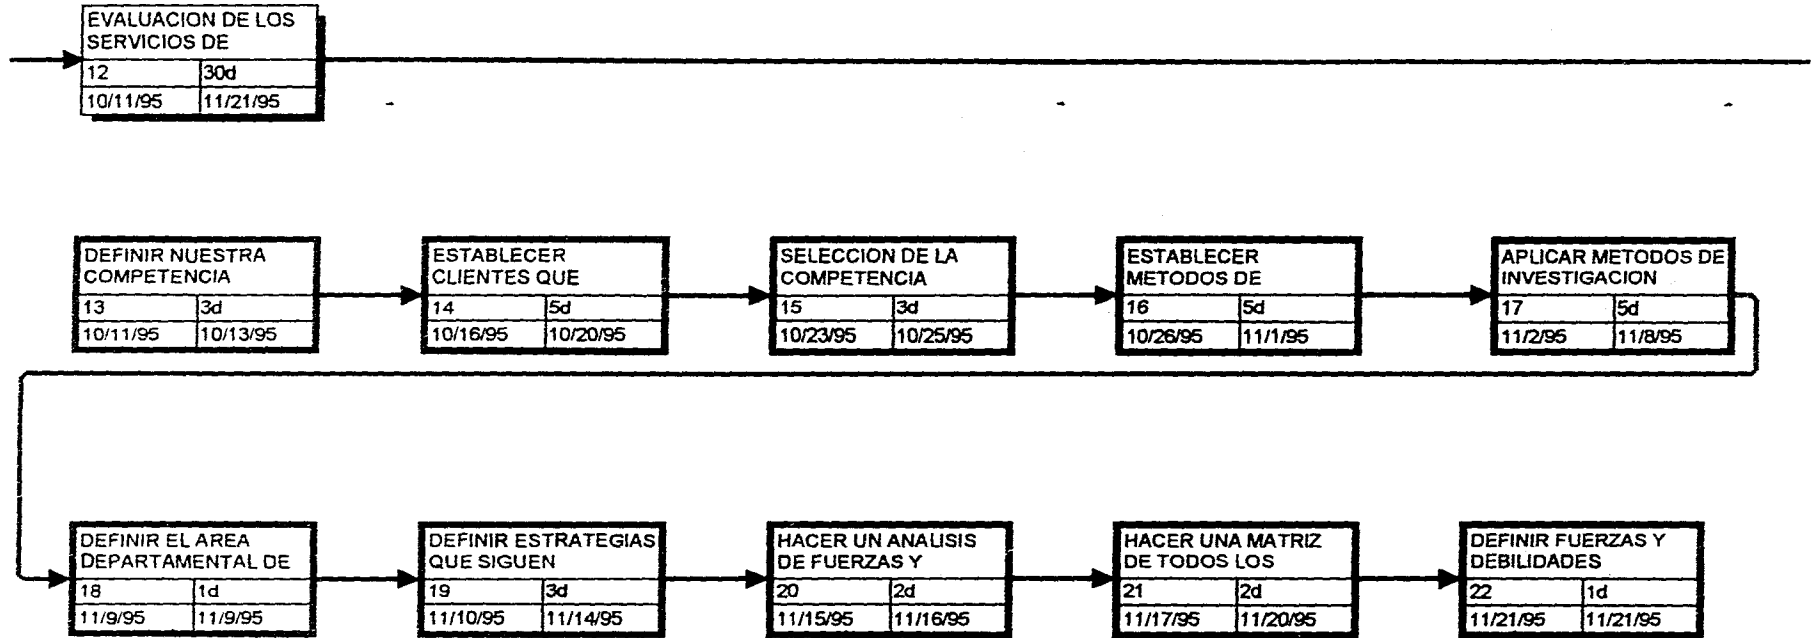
EVALUACION DE LOS SERVICIOS DE

| 12 | 30d |
|---|---|
| 10/11/95 | 11/21/95 |

DEFINIR NUESTRA COMPETENCIA

| 13 | 3d |
|---|---|
| 10/11/95 | 10/13/95 |

ESTABLECER CLIENTES QUE

| 14 | 5d |
|---|---|
| 10/16/95 | 10/20/95 |

SELECCION DE LA COMPETENCIA

| 15 | 3d |
|---|---|
| 10/23/95 | 10/25/95 |

ESTABLECER METODOS DE

| 16 | 5d |
|---|---|
| 10/26/95 | 11/1/95 |

APLICAR METODOS DE INVESTIGACION

| 17 | 5d |
|---|---|
| 11/2/95 | 11/8/95 |

DEFINIR EL AREA DEPARTAMENTAL DE

| 18 | 1d |
|---|---|
| 11/9/95 | 11/9/95 |

DEFINIR ESTRATEGIAS QUE SIGUEN

| 19 | 3d |
|---|---|
| 11/10/95 | 11/14/95 |

HACER UN ANALISIS DE FUERZAS Y

| 20 | 2d |
|---|---|
| 11/15/95 | 11/16/95 |

HACER UNA MATRIZ DE TODOS LOS

| 21 | 2d |
|---|---|
| 11/17/95 | 11/20/95 |

DEFINIR FUERZAS Y DEBILIDADES

| 22 | 1d |
|---|---|
| 11/21/95 | 11/21/95 |